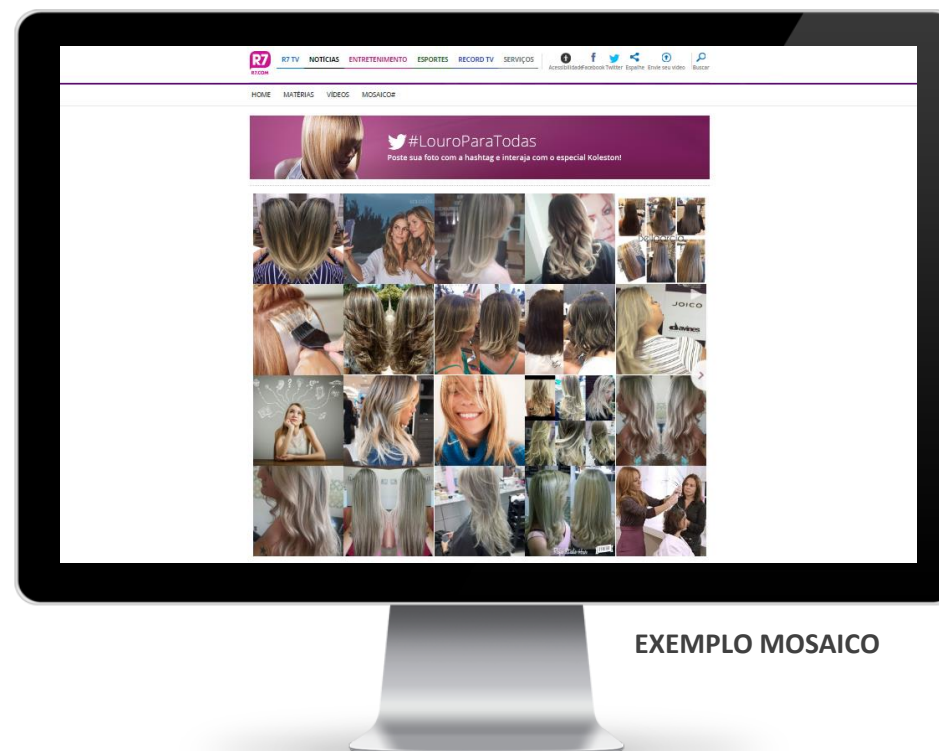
R7 R7.COM R7 TV NOTÍCIAS ENTRETENIMENTO ESPORTES RECORD TV SERVIÇOS Acessibilidade Facebook Twitter Espalhe Envie seu vídeo Buscar

HOME MATÉRIAS VÍDEOS MOSAICO#

#LouroParaTodas
Poste sua foto com a hashtag e interaja com o especial Koleston!

JOICO

EXEMPLO MOSAICO